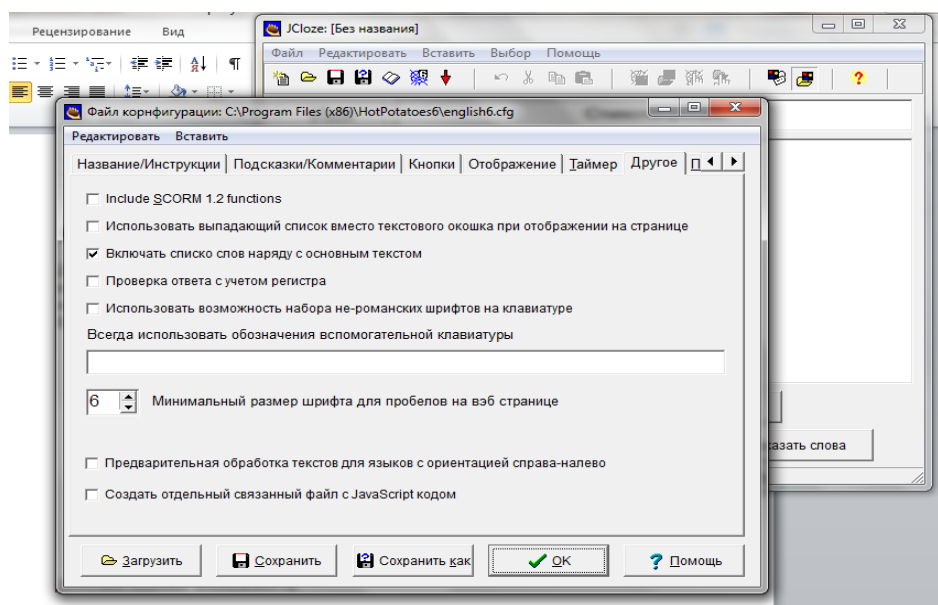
Рецензирование Вид

JCloze: [Без названия]

Файл Редактировать Вставить Выбор Помощь

Файл конфигурации: C:\Program Files (x86)\HotPotatoes6\english6.cfg

Редактировать Вставить

Название/Инструкции | Подсказки/Комментарии | Кнопки | Отображение | Таймер | Другое | П

☐ Include SCORM 1.2 functions

☐ Использовать выпадающий список вместо текстового окошка при отображении на странице

☑ Включать списко слов наряду с основным текстом

☐ Проверка ответа с учетом регистра

☐ Использовать возможность набора не-романских шрифтов на клавиатуре

Всегда использовать обозначения вспомогательной клавиатуры

6 Минимальный размер шрифта для пробелов на вэб странице

☐ Предварительная обработка текстов для языков с ориентацией справа-налево

☐ Создать отдельный связанный файл с JavaScript кодом

Загрузить | Сохранить | Сохранить как | OK | Помощь

казать слова